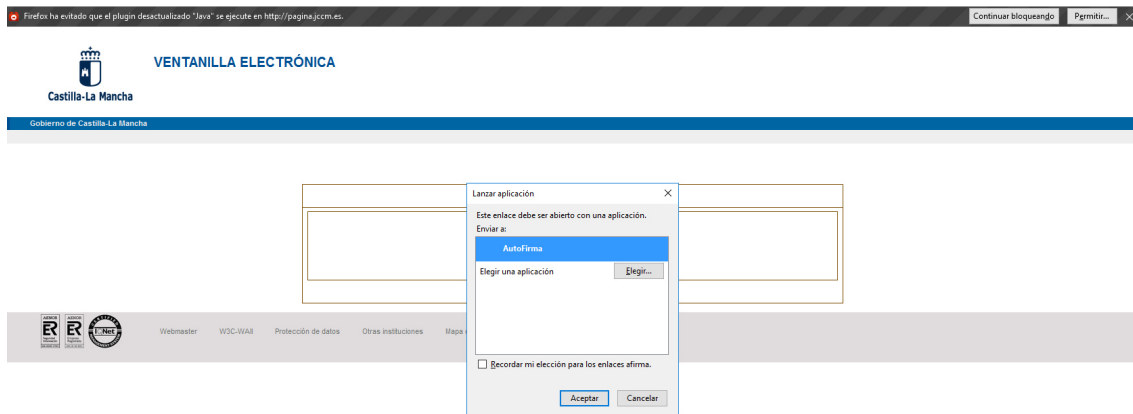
Firefox ha evitado que el plugin desactualizado "Java" se ejecute en http://pagina.jccm.es.

Continuar bloqueando

Permitir...

×

Castilla-La Mancha

VENTANILLA ELECTRÓNICA

Gobierno de Castilla-La Mancha

Lanzar aplicación

×

Este enlace debe ser abierto con una aplicación.

Enviar a:

AutoFirma

Elegir una aplicación

Elegir...

Recordar mi elección para los enlaces afirma.

Aceptar

Cancelar

AENOR

AENOR

IQNet

Webmaster

W3C-WAII

Protección de datos

Otras instituciones

Mapa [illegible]